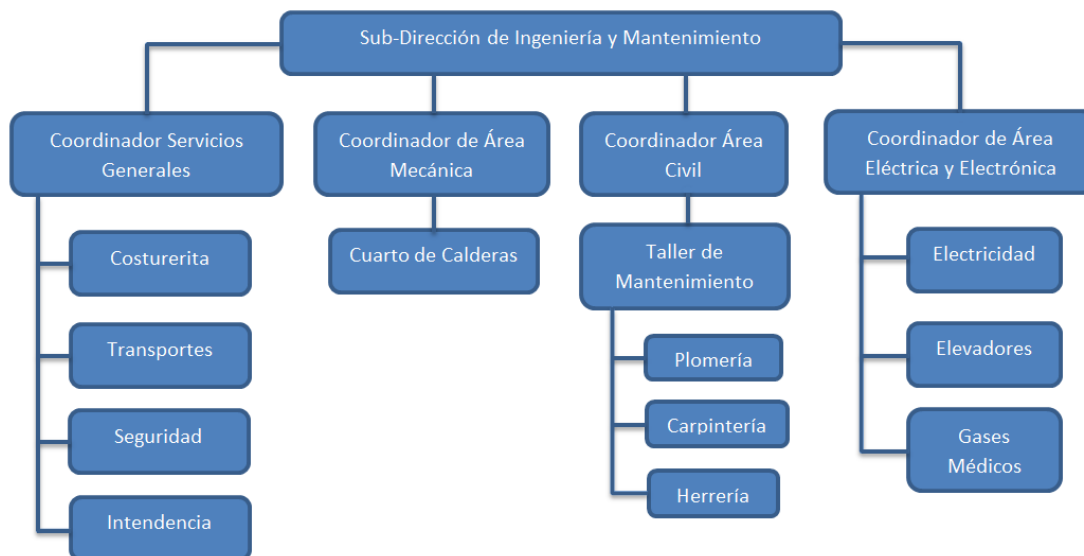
Sub-Dirección de Ingeniería y Mantenimiento

Coordinador Servicios Generales

Costurerita

Transportes

Seguridad

Intendencia

Coordinador de Área Mecánica

Cuarto de Calderas

Coordinador Área Civil

Taller de Mantenimiento

Plomería

Carpintería

Herrería

Coordinador de Área Eléctrica y Electrónica

Electricidad

Elevadores

Gases Médicos